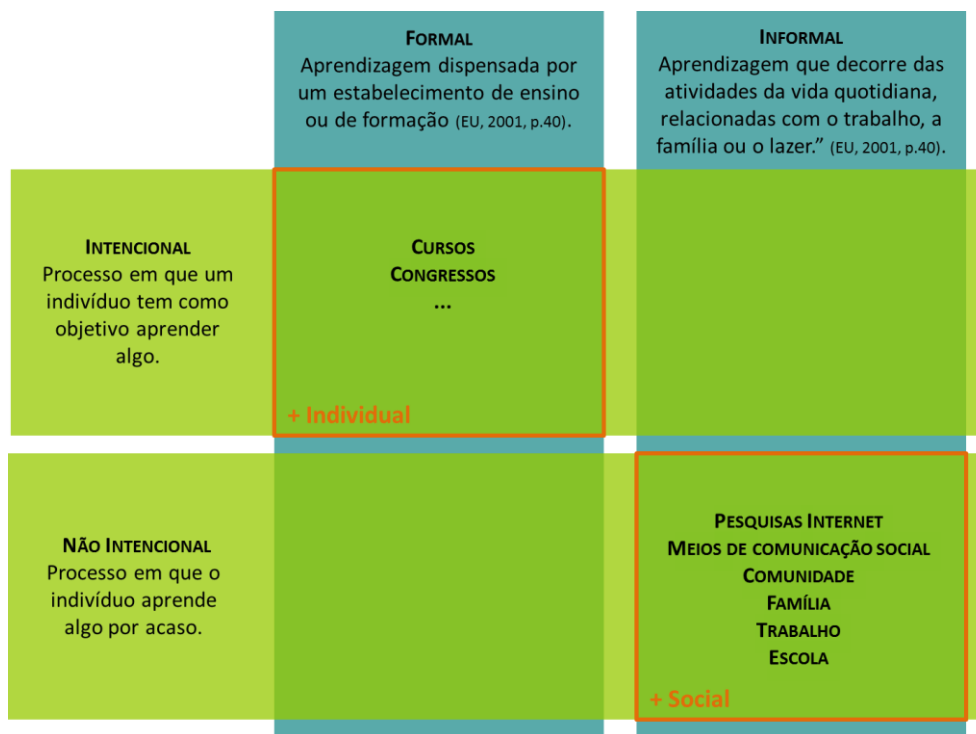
| | **FORMAL** Aprendizagem dispensada por um estabelecimento de ensino ou de formação (EU, 2001, p.40). | **INFORMAL** Aprendizagem que decorre das atividades da vida quotidiana, relacionadas com o trabalho, a família ou o lazer.” (EU, 2001, p.40). |
|---|---|---|
| **INTENCIONAL** Processo em que um indivíduo tem como objetivo aprender algo. | **CURSOS** **CONGRESSOS** ... + Individual | |
| **NÃO INTENCIONAL** Processo em que o indivíduo aprende algo por acaso. | | **PESQUISAS INTERNET** **MEIOS DE COMUNICAÇÃO SOCIAL** **COMUNIDADE** **FAMÍLIA** **TRABALHO** **ESCOLA** + Social |